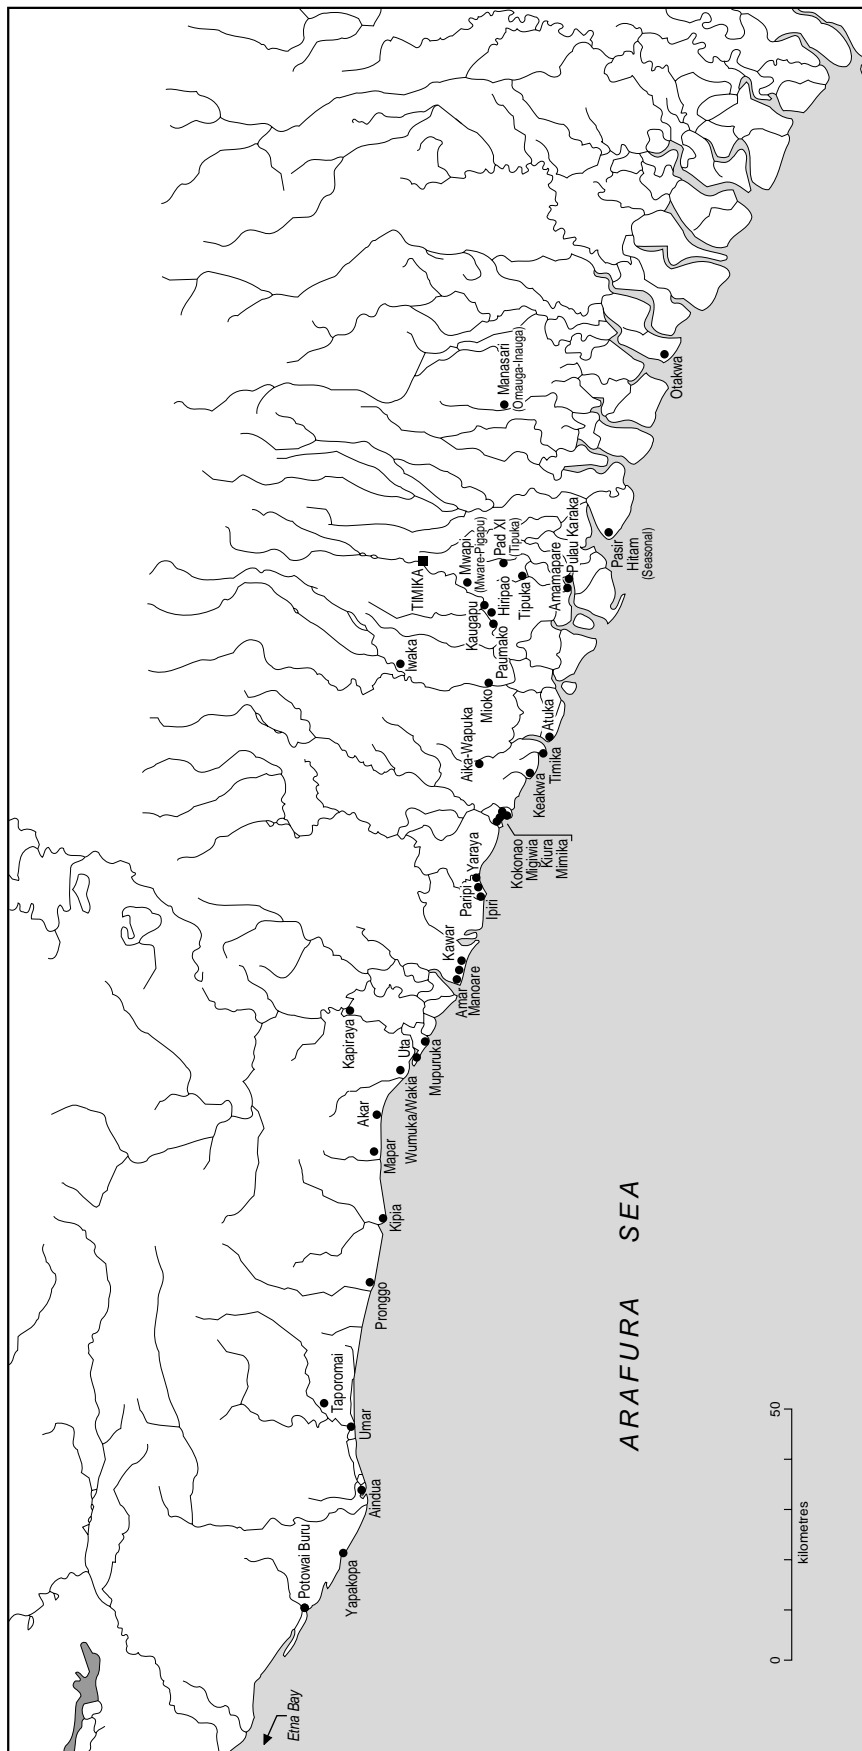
Manasari
(Omauga-Inauga)

Otakwa

Pasir
Hitam
(Seasonal)

Pulau Karaka

Amamapare

Tipuka

Pad XI
(Tipuka)

Mwapi
(Mware-Pigapu)

TIMIKA

Kaugapu

Hiripao

Paumako

Iwaka

Mioko

Aika-Wapuka

Atuka

Timika

Keakwa

Kokonao
Migiwia
Kiura
Mimika

Yaraya

Paripi

Ipiri

Kawar

Amar

Manoare

Kapiraya

Uta

Mupuruka

Wumuka/Wakia

Akar

Mapar

Kipia

Pronggo

Taporomai

Umar

Aindua

Potowai Buru

Yapakopa

Etna Bay

ARAFURA SEA

0
50
kilometres